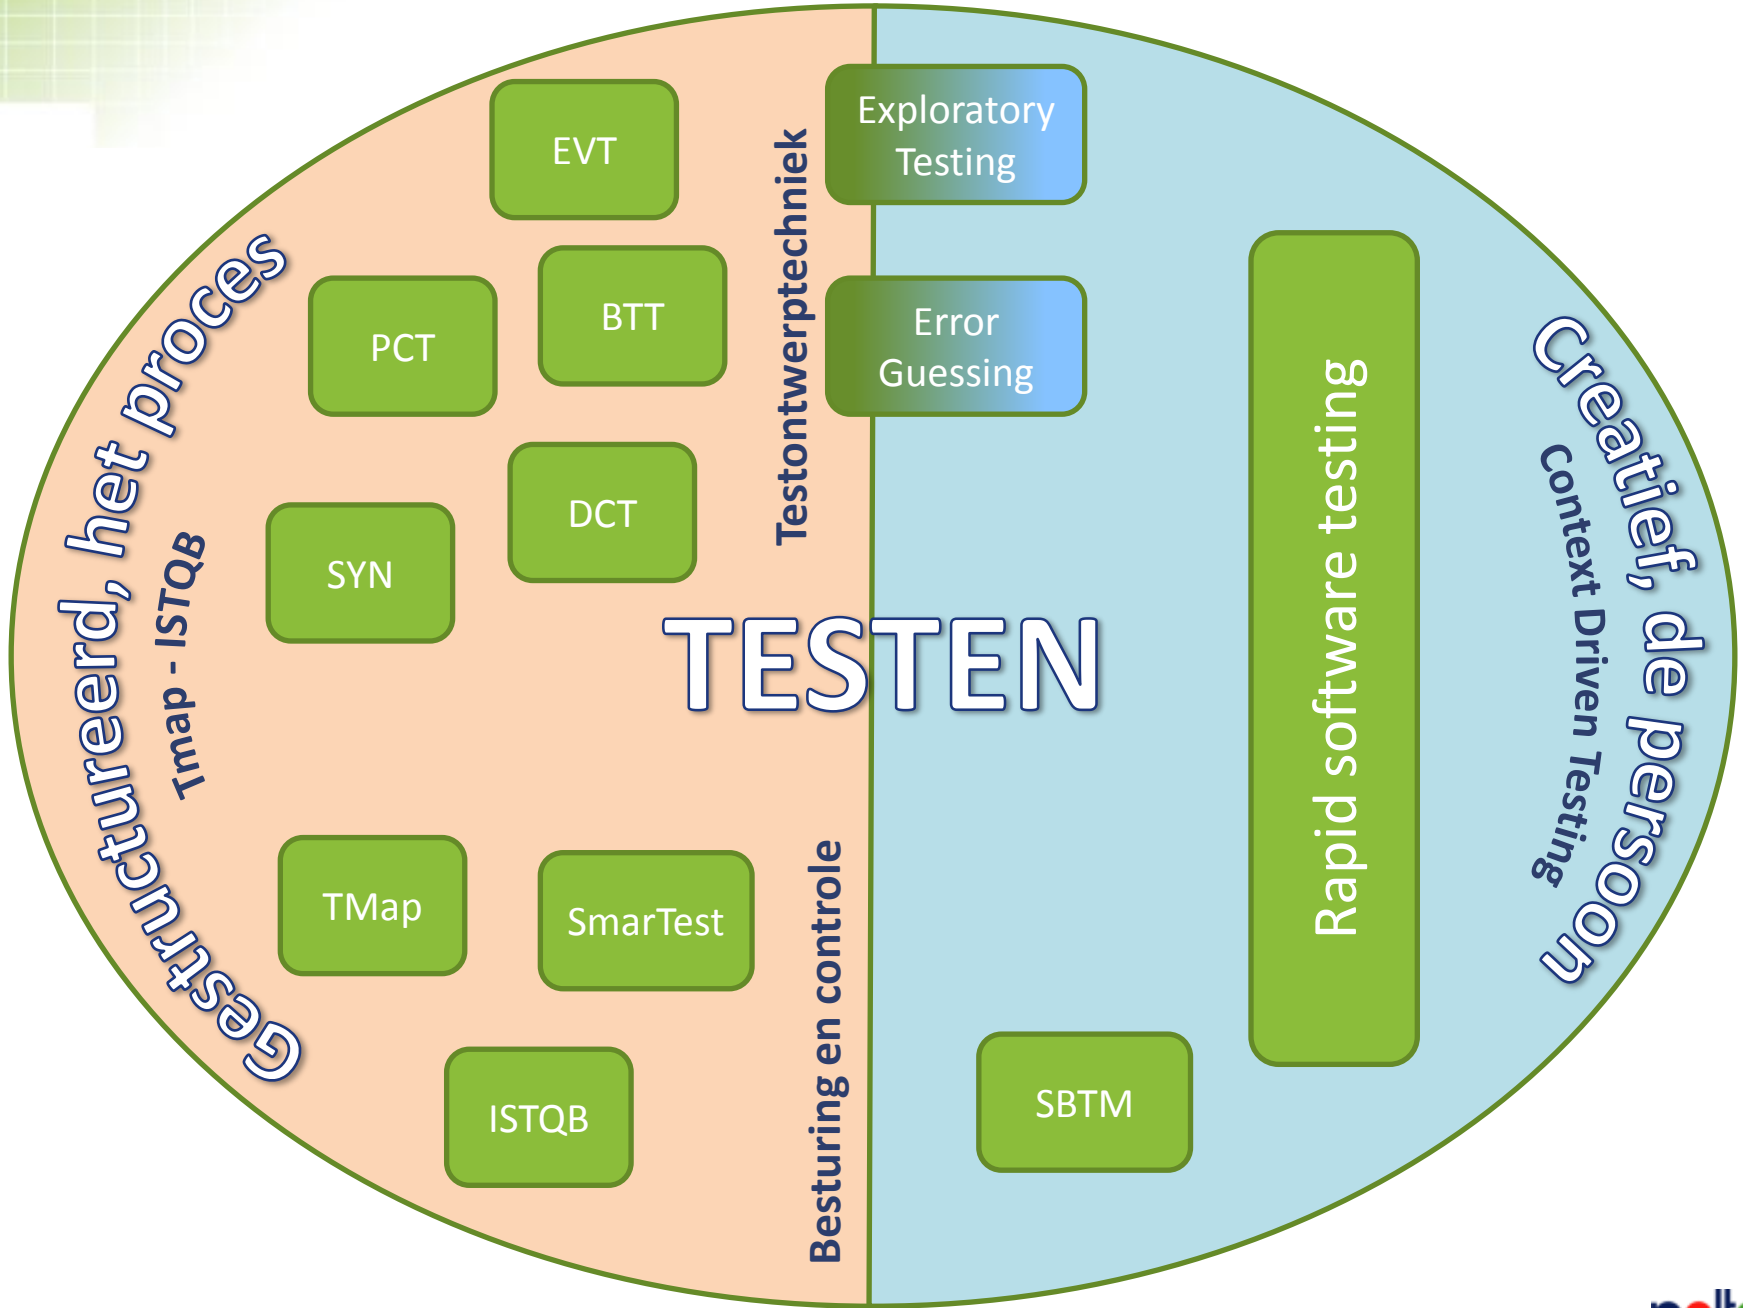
Gestructureerd, het proces

Tmap - ISTQB

EVT

BTT

PCT

DCT

SYN

Testontwerptechniek

Exploratory Testing

Error Guessing

TESTEN

TMap

SmarTest

ISTQB

Besturing en controle

SBTM

Rapid software testing

Creatief, de persoon

Context Driven Testing